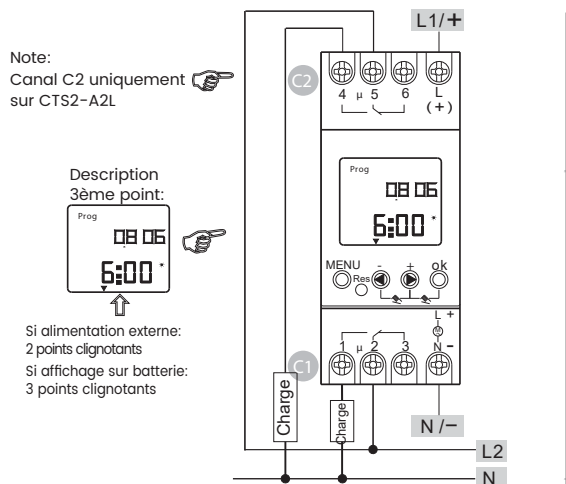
Note:
Canal C2 uniquement sur CTS2-A2L

Description
3ème point:

Prog
08 06
6:00

Si alimentation externe:
2 points clignotants
Si affichage sur batterie:
3 points clignotants

L1/+

C2
4 μ 5 6 L (+)

Prog
08 06
6:00

MENU
Res
-
+
ok

L +
N -
C1
1 μ 2 3

Charge
Charge

N /−
L2
N